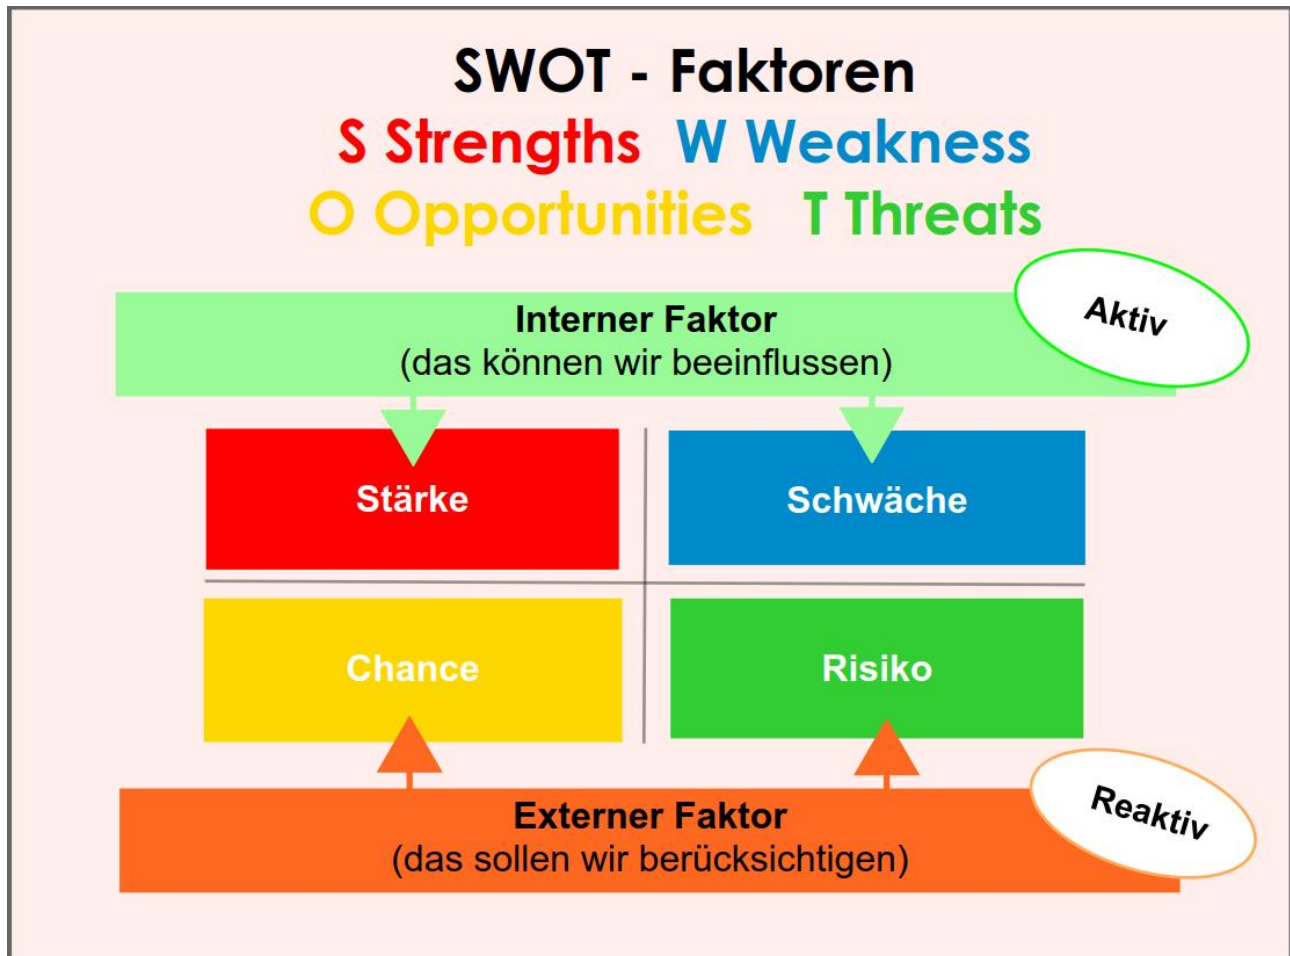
SWOT - Faktoren
S Strengths W Weakness
O Opportunities T Threats

Interner Faktor
(das können wir beeinflussen)

Aktiv

Stärke

Schwäche

Chance

Risiko

Externer Faktor
(das sollen wir berücksichtigen)

Reaktiv